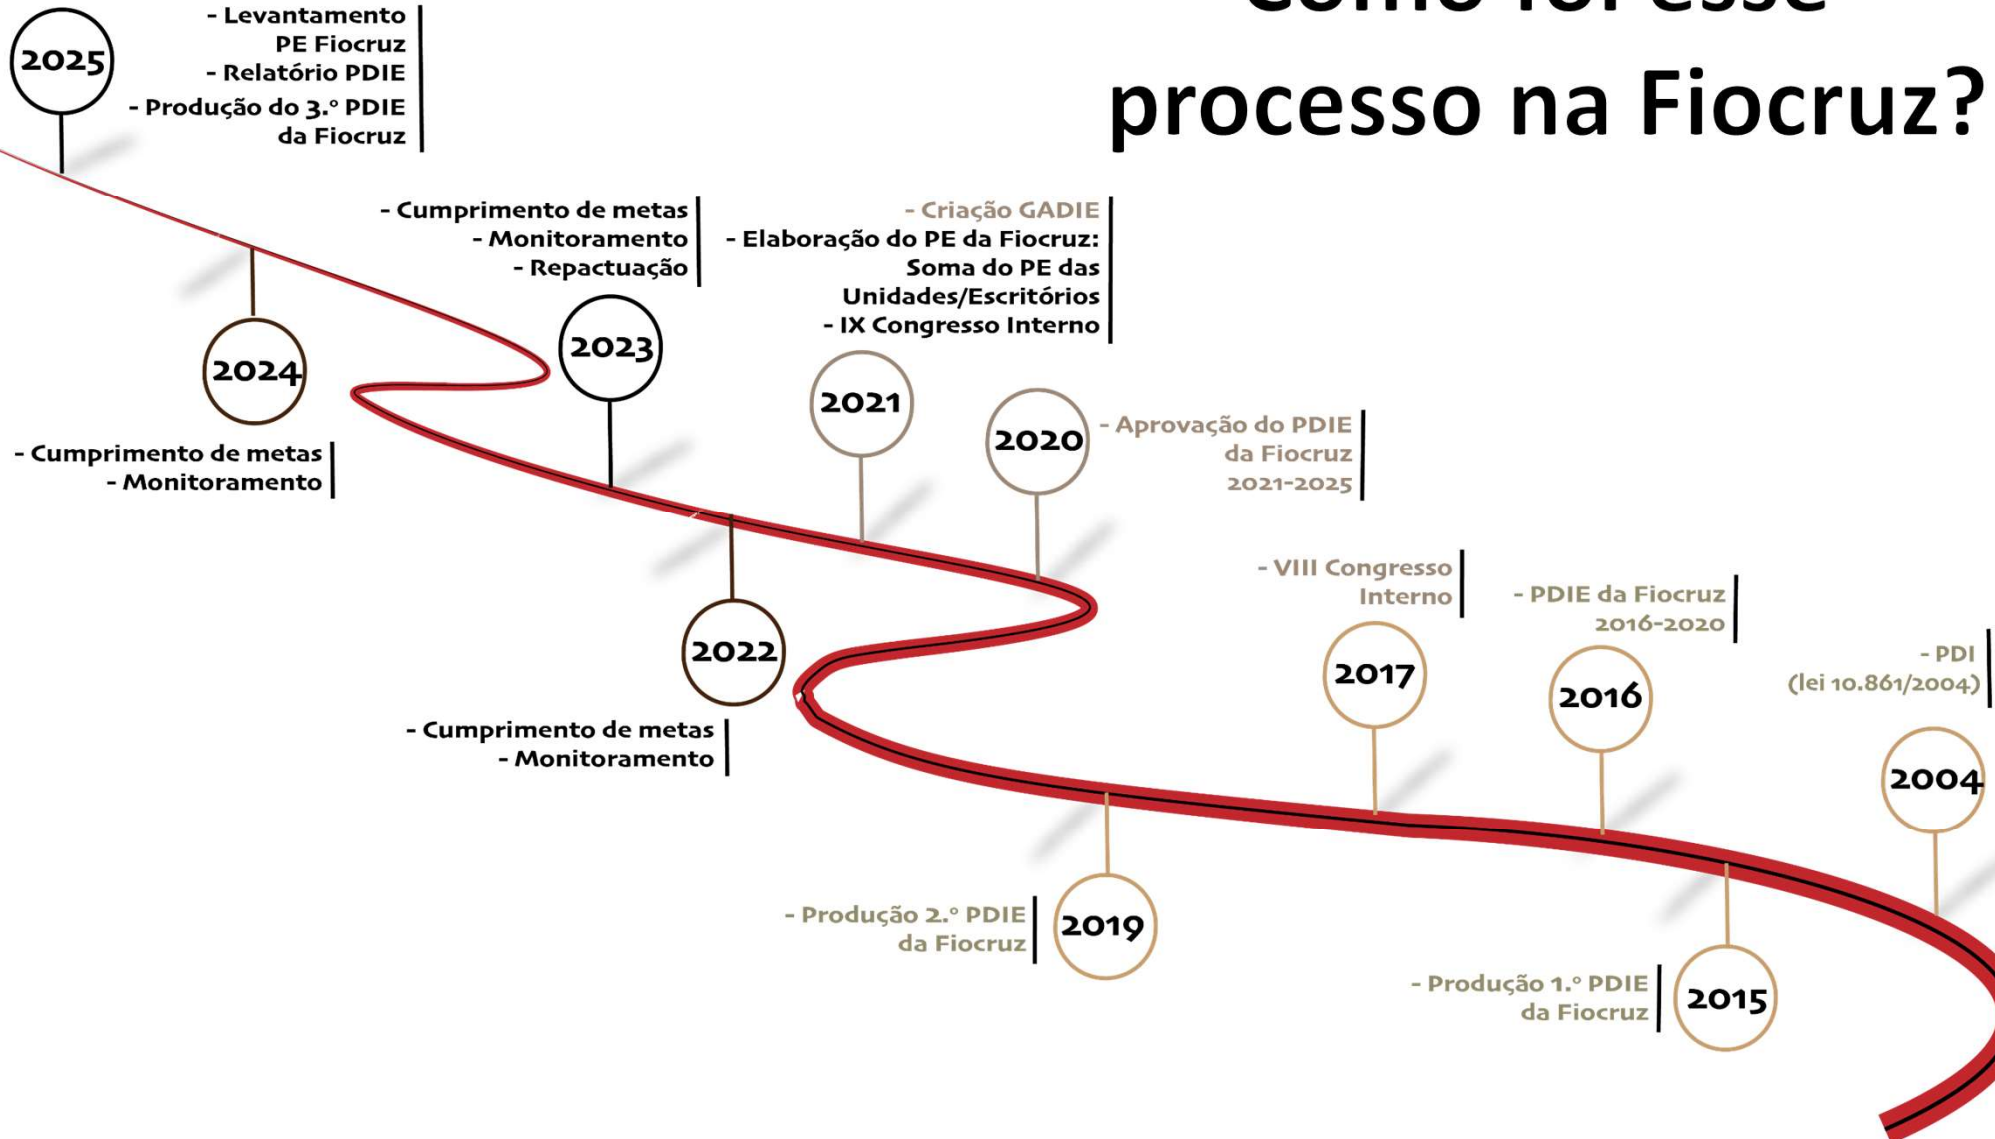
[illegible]

processo na Fiocruz?

2025

- Levantamento PE Fiocruz
- Relatório PDIE
- Produção do 3.º PDIE da Fiocruz

- Cumprimento de metas
- Monitoramento
- Repactuação

- Criação GADIE
- Elaboração do PE da Fiocruz: Soma do PE das Unidades/Escritórios
- IX Congresso Interno

2024

2023

2021

2020

- Aprovação do PDIE da Fiocruz 2021-2025

- Cumprimento de metas
- Monitoramento

- VIII Congresso Interno

- PDIE da Fiocruz 2016-2020

2022

2017

2016

- PDI (lei 10.861/2004)

- Cumprimento de metas
- Monitoramento

2004

- Produção 2.º PDIE da Fiocruz

2019

- Produção 1.º PDIE da Fiocruz

2015